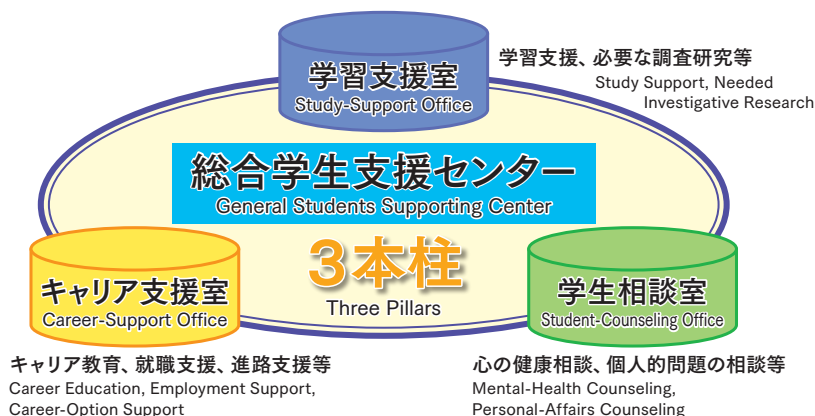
学習支援室
Study-Support Office

学習支援、必要な調査研究等
Study Support, Needed Investigative Research

総合学生支援センター
General Students Supporting Center

3本柱
Three Pillars

キャリア支援室
Career-Support Office

学生相談室
Student-Counseling Office

キャリア教育、就職支援、進路支援等
Career Education, Employment Support, Career-Option Support

心の健康相談、個人的問題の相談等
Mental-Health Counseling, Personal-Affairs Counseling